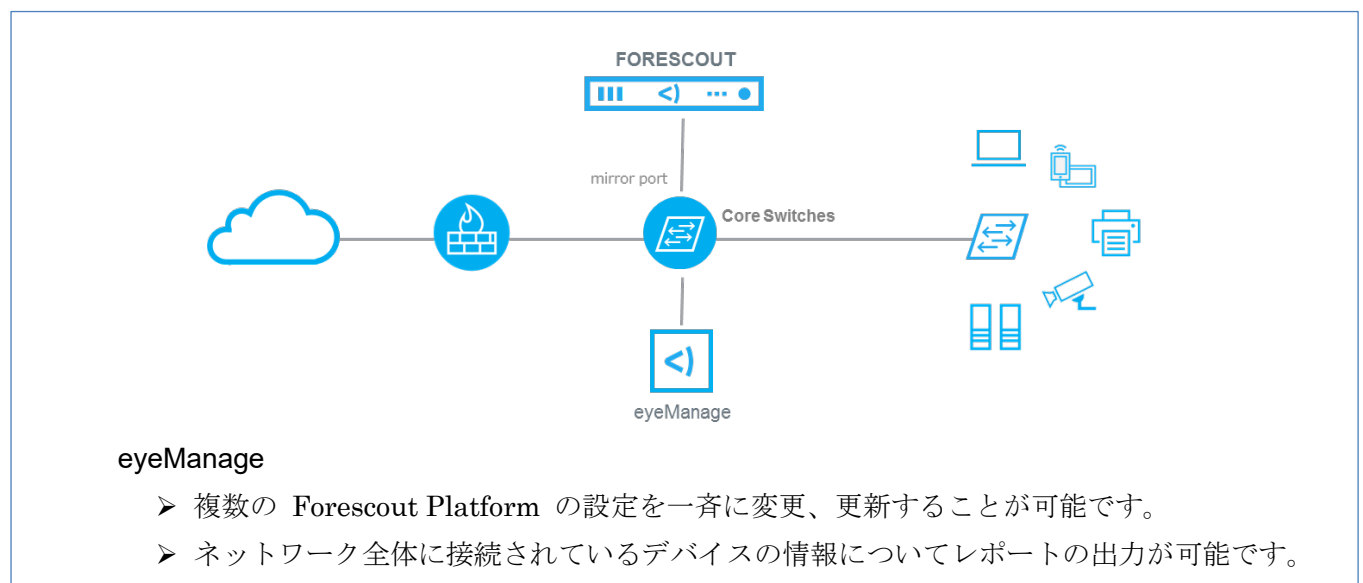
FORESCOUT

mirror port

Core Switches

eyeManage

eyeManage

➢ 複数の Forescout Platform の設定を一斉に変更、更新することが可能です。

➢ ネットワーク全体に接続されているデバイスの情報についてレポートの出力が可能です。